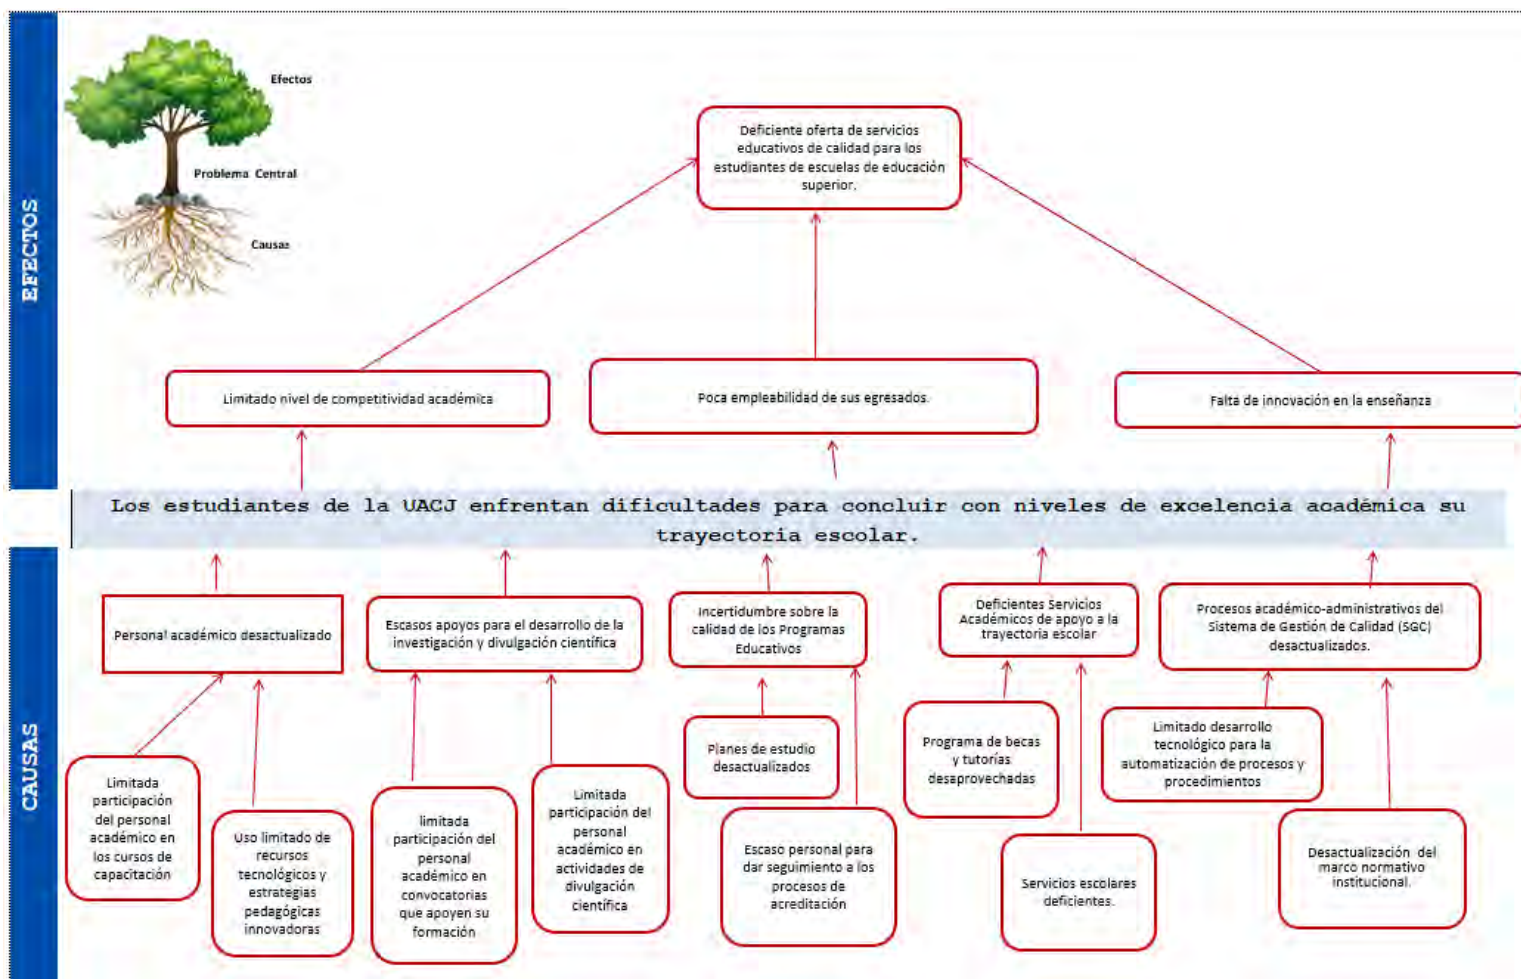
EFECTOS

Efectos

Problema Central

Causas

Deficiente oferta de servicios educativos de calidad para los estudiantes de escuelas de educación superior.

Limitado nivel de competitividad académica

Poca empleabilidad de sus egresados.

Falta de innovación en la enseñanza

Los estudiantes de la UACJ enfrentan dificultades para concluir con niveles de excelencia académica su trayectoria escolar.

CAUSAS

Personal académico desactualizado

Escasos apoyos para el desarrollo de la investigación y divulgación científica

Incertidumbre sobre la calidad de los Programas Educativos

Deficientes Servicios Académicos de apoyo a la trayectoria escolar

Procesos académico-administrativos del Sistema de Gestión de Calidad (SGC) desactualizados.

Limitada participación del personal académico en los cursos de capacitación

Uso limitado de recursos tecnológicos y estrategias pedagógicas innovadoras

limitada participación del personal académico en convocatorias que apoyen su formación

Limitada participación del personal académico en actividades de divulgación científica

Planes de estudio desactualizados

Escaso personal para dar seguimiento a los procesos de acreditación

Programa de becas y tutorías desaprovechadas

Servicios escolares deficientes.

Limitado desarrollo tecnológico para la automatización de procesos y procedimientos

Desactualización del marco normativo institucional.